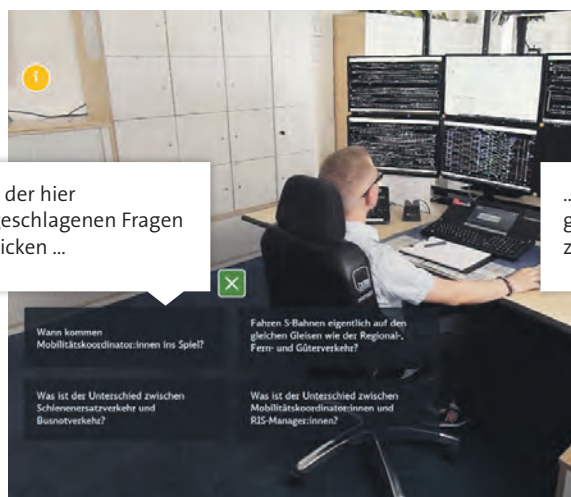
1

der hier
eschlagenen Fragen
icken ...

...
g
z

Wann kommen Mobilitätskoordinator:innen ins Spiel?

Fahren S-Bahnen eigentlich auf den gleichen Gleisen wie der Regional-, Fern- und Güterverkehr?

Was ist der Unterschied zwischen Schienenersatzverkehr und Busnotverkehr?

Was ist der Unterschied zwischen Mobilitätskoordinator:innen und RIS-Manager:innen?